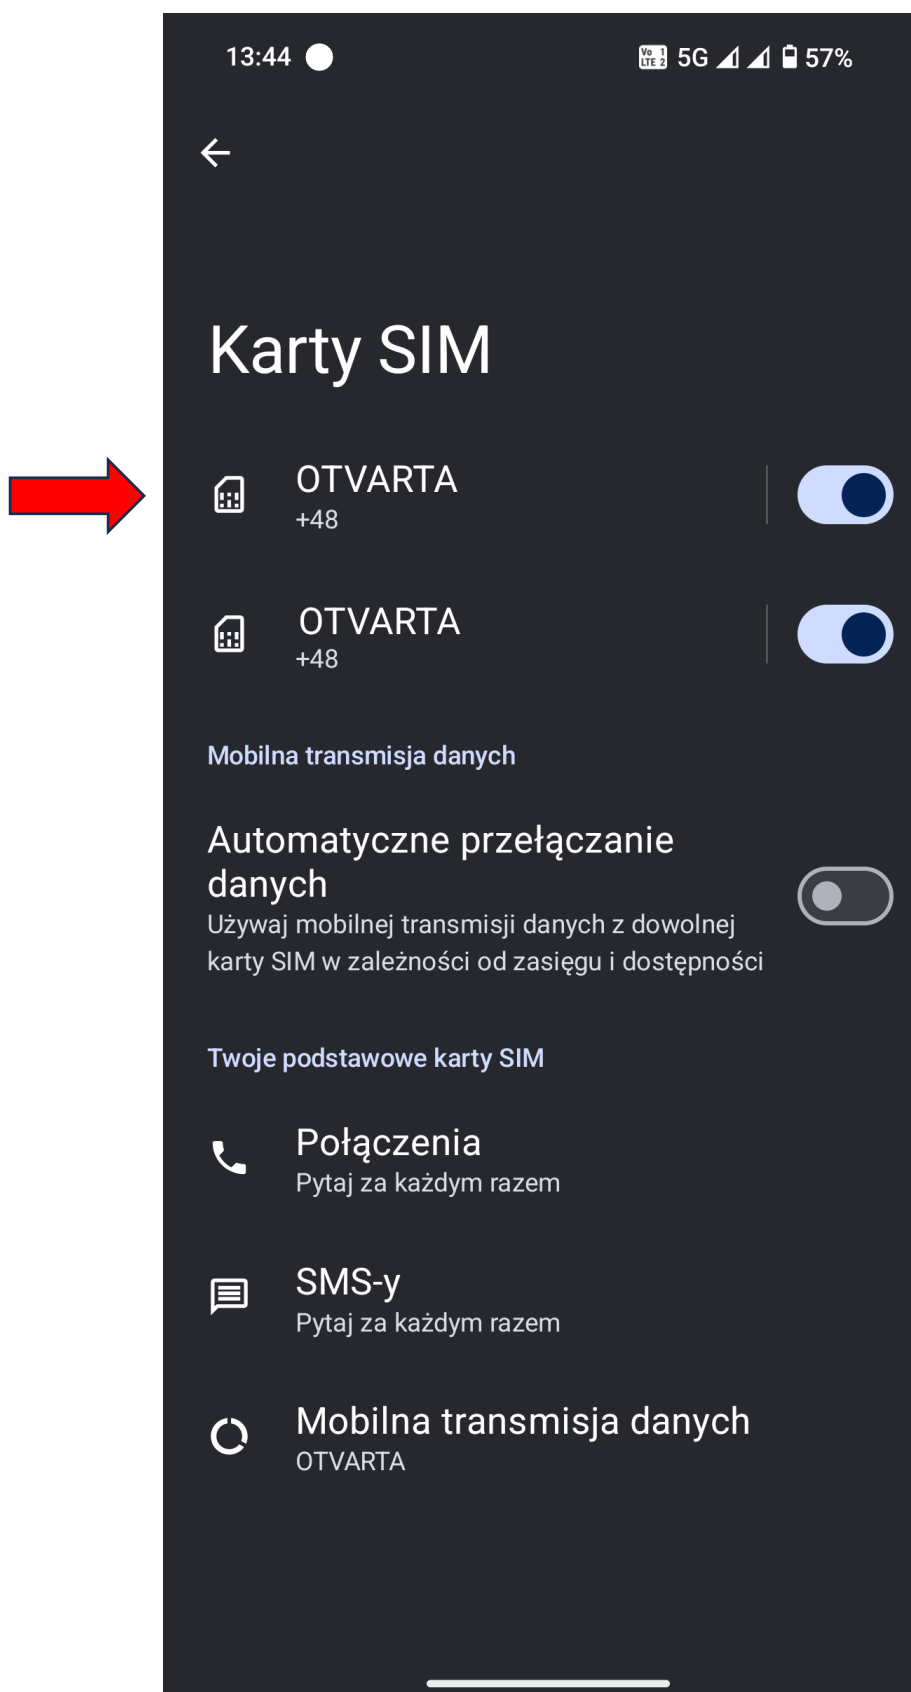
13:44 5G 57%

Karty SIM

OTVARTA
+48

OTVARTA
+48

Mobilna transmisja danych

Automatyczne przełączanie danych
Używaj mobilnej transmisji danych z dowolnej karty SIM w zależności od zasięgu i dostępności

Twoje podstawowe karty SIM

Połączenia
Pytaj za każdym razem

SMS-y
Pytaj za każdym razem

Mobilna transmisja danych
OTVARTA